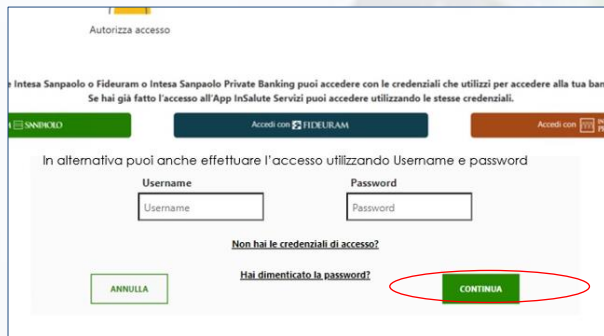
Autorizza accesso

e Intesa Sanpaolo o Fideuram o Intesa Sanpaolo Private Banking puoi accedere con le credenziali che utilizzi per accedere alla tua ban
Se hai già fatto l'accesso all'App InSalute Servizi puoi accedere utilizzando le stesse credenziali.

SANPAOLO

Accedi con FIDEURAM

Accedi con

In alternativa puoi anche effettuare l'accesso utilizzando Username e password

Username

Username

Password

Password

Non hai le credenziali di accesso?

Hai dimenticato la password?

ANNULLA

CONTINUA